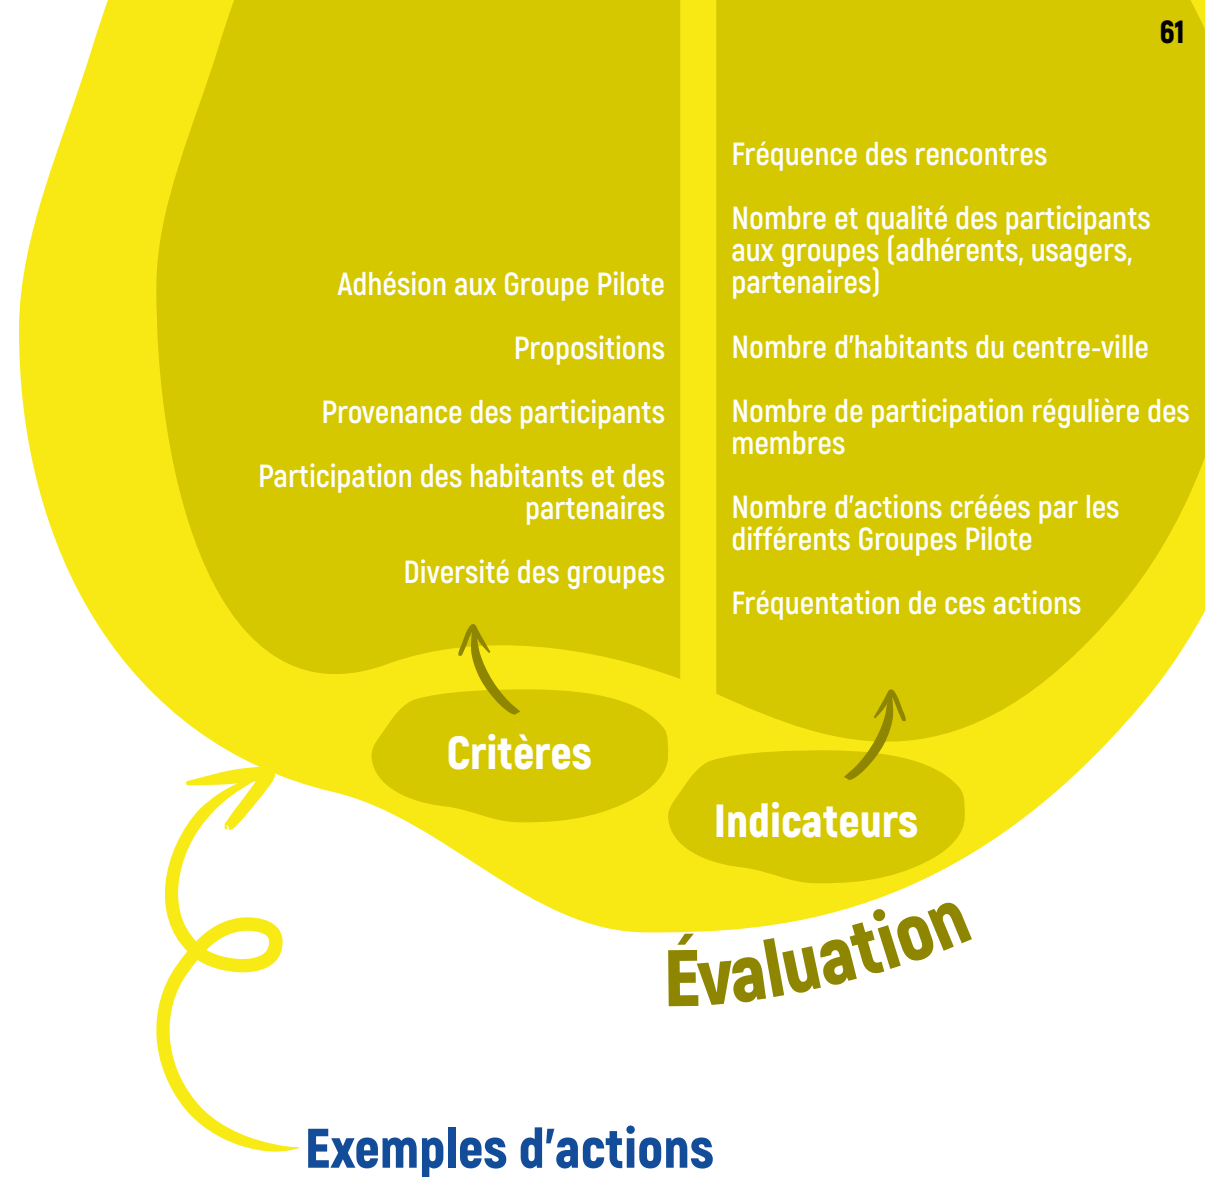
61

Adhésion aux Groupe Pilote

Propositions

Provenance des participants

Participation des habitants et des partenaires

Diversité des groupes

Fréquence des rencontres

Nombre et qualité des participants aux groupes (adhérents, usagers, partenaires)

Nombre d'habitants du centre-ville

Nombre de participation régulière des membres

Nombre d'actions créées par les différents Groupes Pilote

Fréquentation de ces actions

Critères

Indicateurs

Évaluation

Exemples d'actions